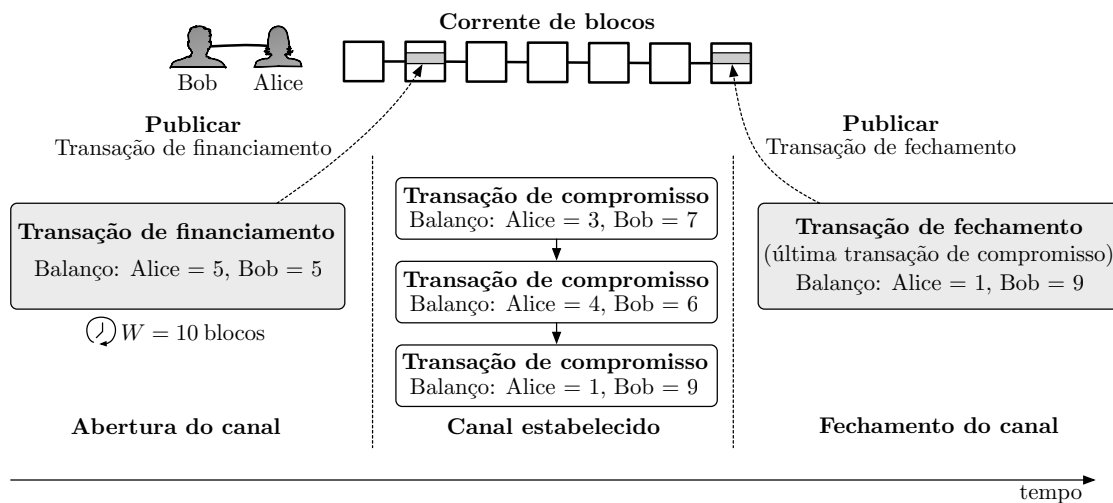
Corrente de blocos

Bob Alice

Publicar
Transação de financiamento

Publicar
Transação de fechamento

Transação de financiamento
Balanço: Alice = 5, Bob = 5

$W = 10$ blocos

Transação de compromisso
Balanço: Alice = 3, Bob = 7

Transação de compromisso
Balanço: Alice = 4, Bob = 6

Transação de compromisso
Balanço: Alice = 1, Bob = 9

Transação de fechamento
(última transação de compromisso)
Balanço: Alice = 1, Bob = 9

Abertura do canal

Canal estabelecido

Fechamento do canal

tempo